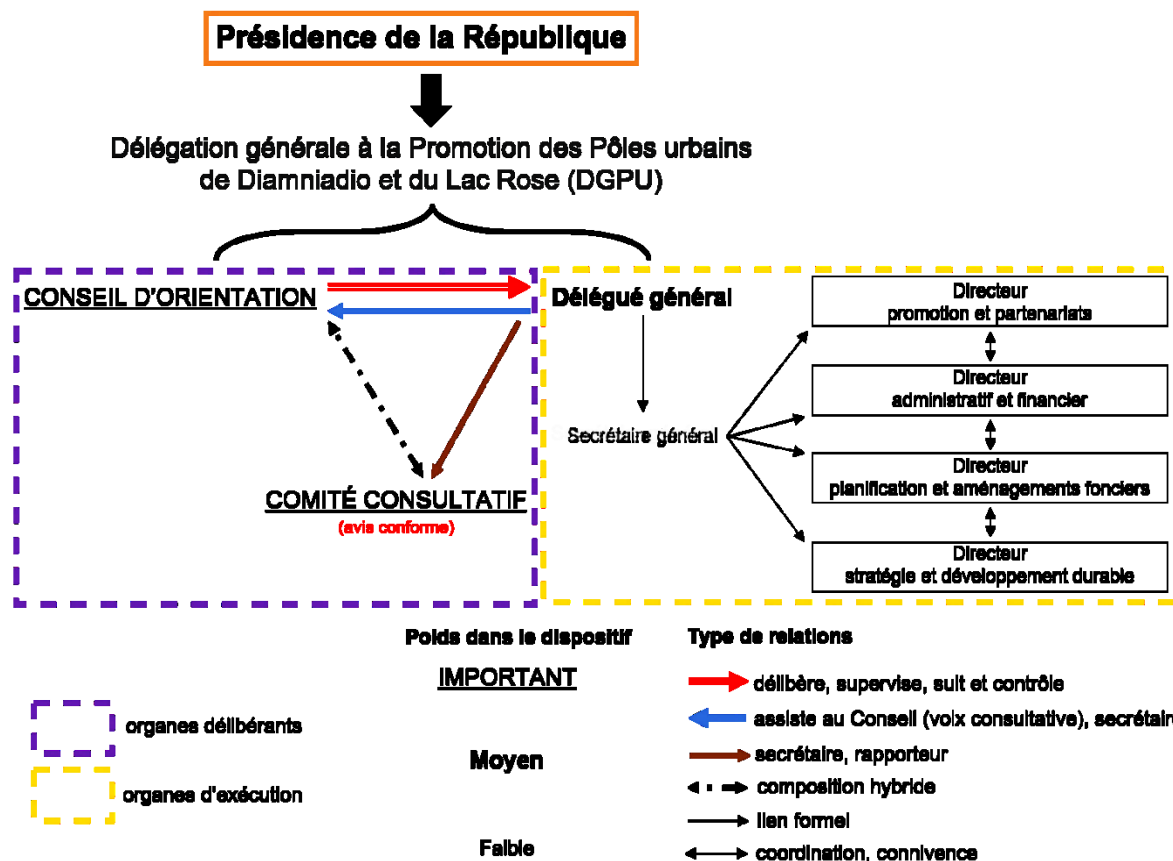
Présidence de la République

Délégation générale à la Promotion des Pôles urbains de Diamniadio et du Lac Rose (DGPU)

CONSEIL D'ORIENTATION

Délégué général

COMITÉ CONSULTATIF
(avis conforme)

Secrétaire général

Directeur
promotion et partenariats

Directeur
administratif et financier

Directeur
planification et aménagements fonciers

Directeur
stratégie et développement durable

Poids dans le dispositif

IMPORTANT

Moyen

Faible

organes délibérants

organes d'exécution

Type de relations

délibère, supervise, suit et contrôle

assiste au Conseil (voix consultative), secrétair

secrétaire, rapporteur

composition hybride

lien formel

coordination, connivence